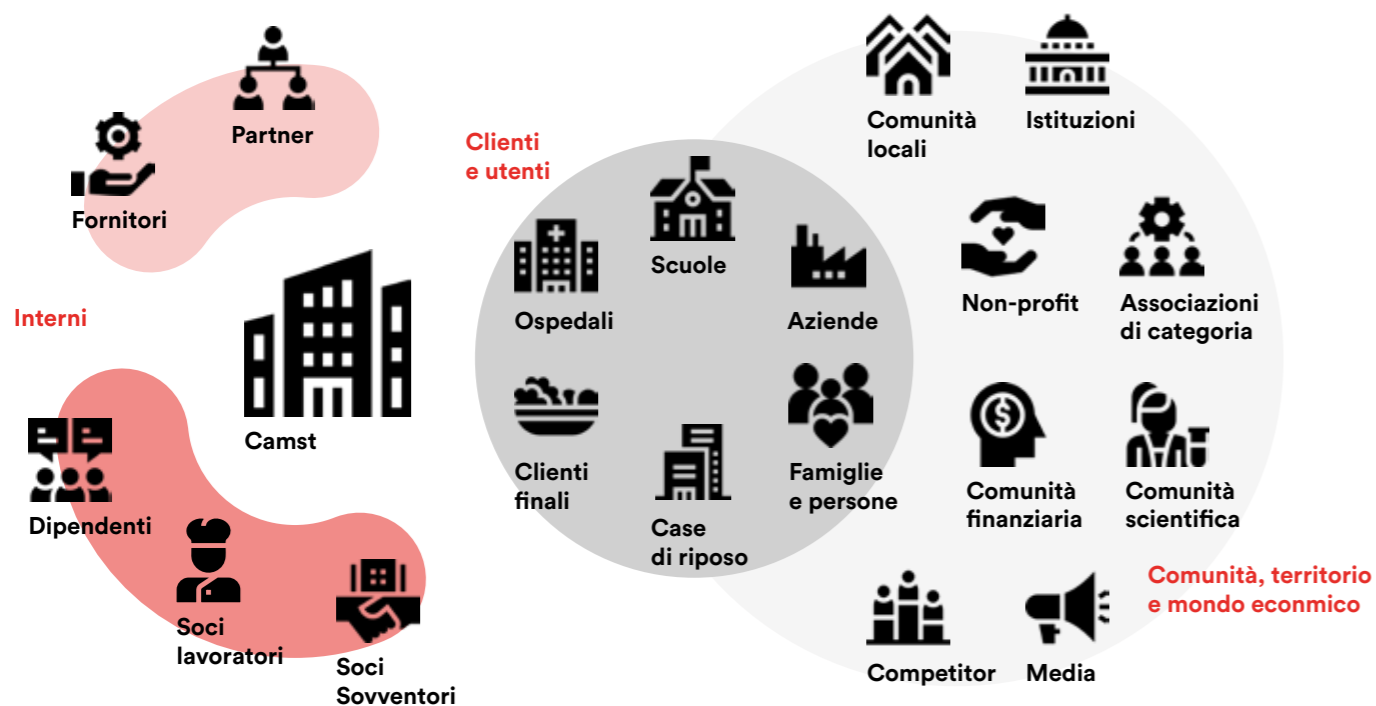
Partner

Fornitori

Interni

Camst

Dipendenti

Soci lavoratori

Soci Sovventori

Clienti e utenti

Scuole

Ospedali

Aziende

Clienti finali

Case di riposo

Famiglie e persone

Comunità locali

Istituzioni

Non-profit

Associazioni di categoria

Comunità finanziaria

Comunità scientifica

Comunità, territorio e mondo econmico

Competitor

Media